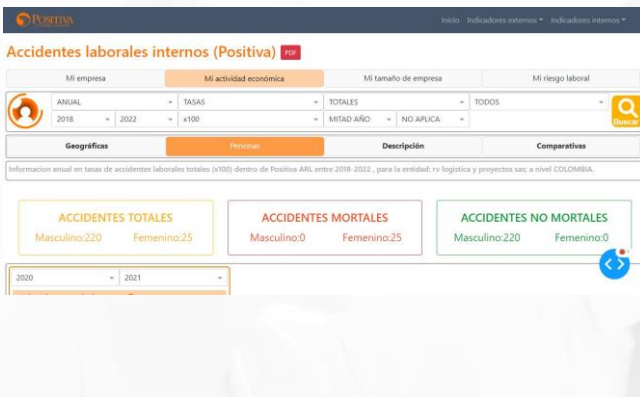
POSITIVA

Inicio Indicadores externos ▾ Indicadores internos ▾

Accidentes laborales internos (Positiva) PDF

Mi empresa | Mi actividad económica | Mi tamaño de empresa | Mi riesgo laboral

ANUAL | TASAS | TOTALES | TODOS
2018 | 2022 | x100 | MITAD AÑO | NO APLICA

Buscar

Geográficas | Personas | Descripción | Comparativas

Informacion anual en tasas de accidentes laborales totales (x100) dentro de Positiva ARL entre 2018-2022 , para la entidad: rv logistica y proyectos sas; a nivel COLOMBIA.

ACCIDENTES TOTALES
Masculino:220 Femenino:25

ACCIDENTES MORTALES
Masculino:0 Femenino:25

ACCIDENTES NO MORTALES
Masculino:220 Femenino:0

2020 | 2021